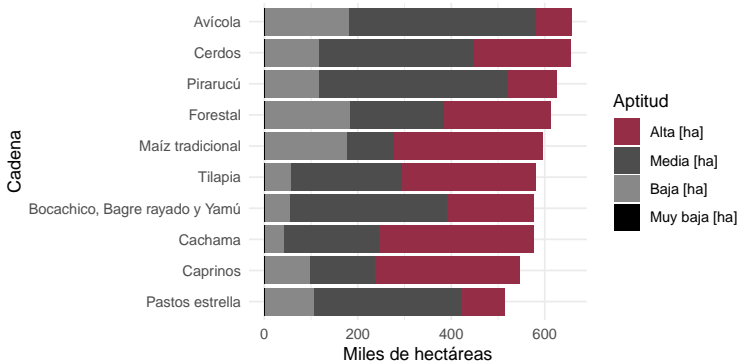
Avícola
Cerdos
Pirarucú
Forestal
Maíz tradicional
Tilapia
Bocachico, Bagre rayado y Yamú
Cachama
Caprinos
Pastos estrella

Cadena

0
200
400
600

Miles de hectáreas

Aptitud
Alta [ha]
Media [ha]
Baja [ha]
Muy baja [ha]